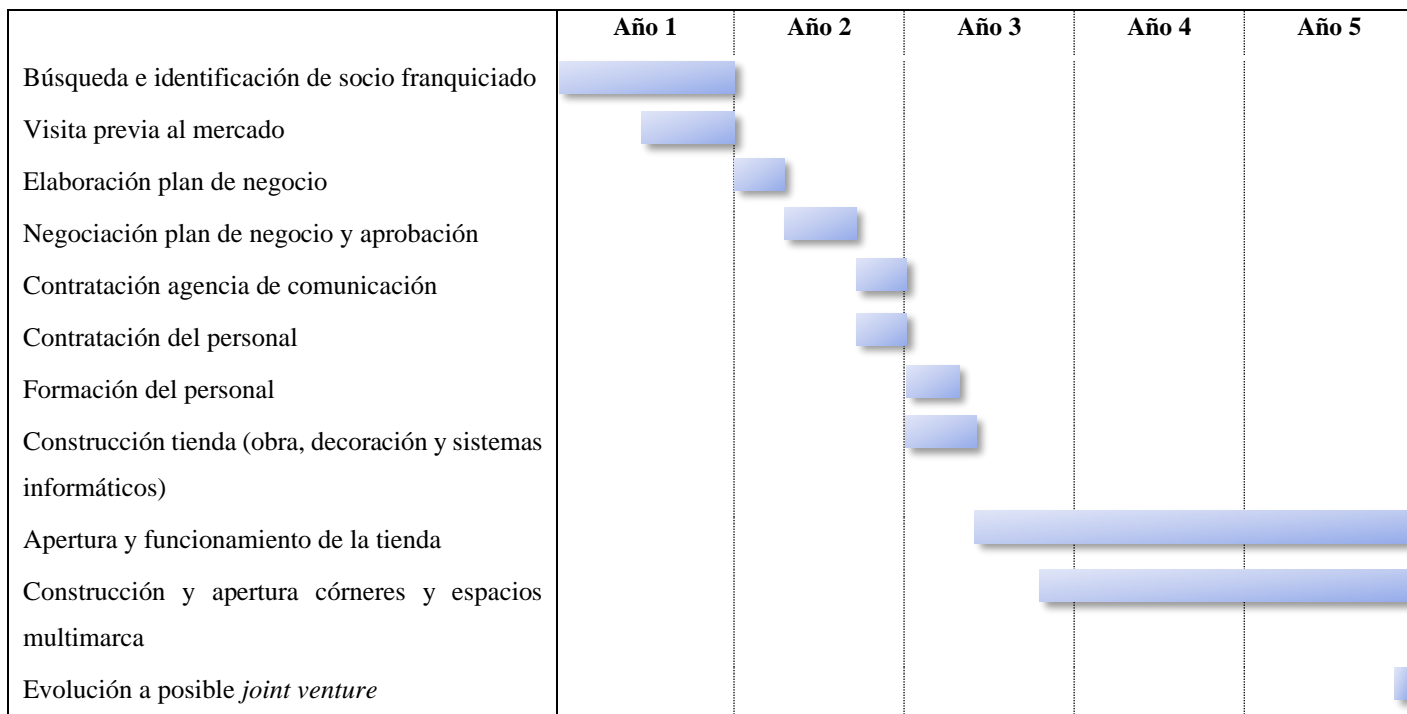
| | Año 1 | Año 2 | Año 3 | Año 4 | Año 5 |
|---|---|---|---|---|---|
| Búsqueda e identificación de socio franquiciado | | | | | |
| Visita previa al mercado | | | | | |
| Elaboración plan de negocio | | | | | |
| Negociación plan de negocio y aprobación | | | | | |
| Contratación agencia de comunicación | | | | | |
| Contratación del personal | | | | | |
| Formación del personal | | | | | |
| Construcción tienda (obra, decoración y sistemas informáticos) | | | | | |
| Apertura y funcionamiento de la tienda | | | | | |
| Construcción y apertura córneres y espacios multimarca | | | | | |
| Evolución a posible *joint venture* | | | | | |